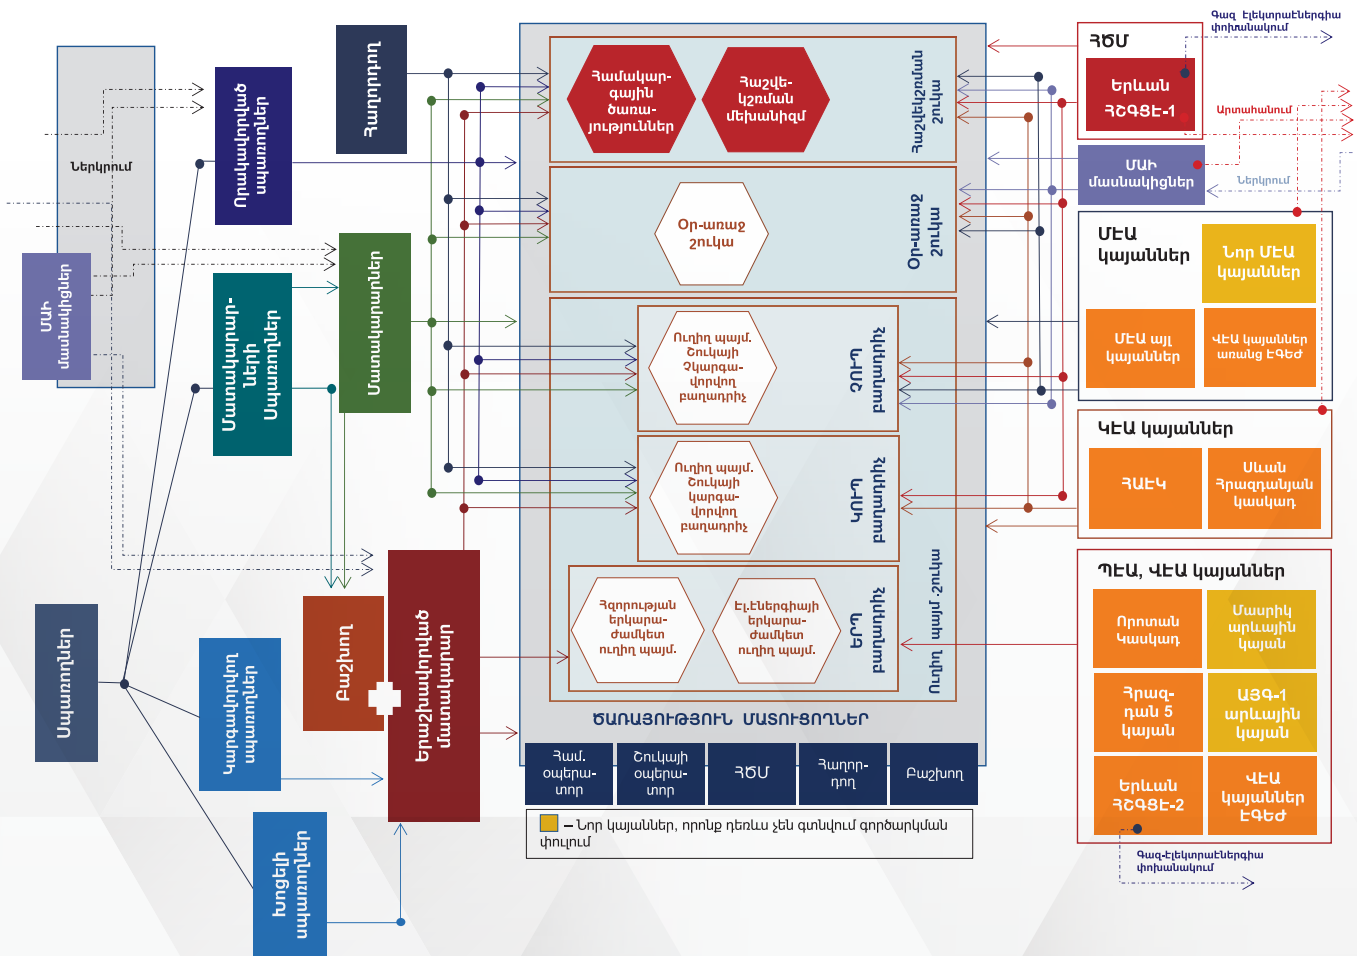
Գազ էլեկտրաէներգիա փոխանակում

ՀԾՄ

Երևան ՀԾԳՏԷ-1

Արտահանում

Մյուս մասնակիցներ

Ներկրում

ՄԷԱ կայաններ

Նոր ՄԷԱ կայաններ

ՄԷԱ այլ կայաններ

ՎԷԱ կայաններ առանց ԷԳԾԺ

ՀԷԱ կայաններ

ՀԱԷԿ

Սևան Հրազդանյան կասկադ

ՊԷԱ, ՎԷԱ կայաններ

Որոտան Կասկադ

Մասրիկ արևային կայան

Հրազդան 5 կայան

ԱՅԳ-1 արևային կայան

Երևան ՀԾԳՏԷ-2

ՎԷԱ կայաններ ԷԳԾԺ

Գազ-Էլեկտրաէներգիա փոխանակում

Համակարգային ծառայություններ

Հաշվեկշռման մեխանիզմ

Հաշվեկշռման շուկա

Օր-առաջ շուկա

Օր-առաջ շուկա

Ուղիղ պայմ. Շուկայի Չկարգավորվող բաղադրիչ

ՉՈՒՊ բաղադրիչ

Ուղիղ պայմ. Շուկայի կարգավորվող բաղադրիչ

ԿՈՒՊ բաղադրիչ

Հզորության երկարաժամկետ ուղիղ պայմ.

Էլէներգիայի երկարաժամկետ ուղիղ պայմ.

ԵՐՊ բաղադրիչ

Ուղիղ պայմ. շուկա

ԾԱՌԱՅՈՒԹՅՈՒՆ ՄԱՏՈՒՑՈՂՆԵՐ

| Համ. օպերատոր | Շուկայի օպերատոր | ՀԾՄ | Հաղորդող | Բաշխող |
|---|---|---|---|---|

– Նոր կայաններ, որոնք դեռևս չեն գտնվում գործարկման փուլում

Ներկրում

Մյուս մասնակիցներ

Որակավորված սպառողներ

Հաղորդող

Մատակարարներ

Մատակարար-ների Սպառողներ

Բաշխող

Երաշխավորված մատակարար

Սպառողներ

Կարգավորվող սպառողներ

Խոցելի սպառողներ